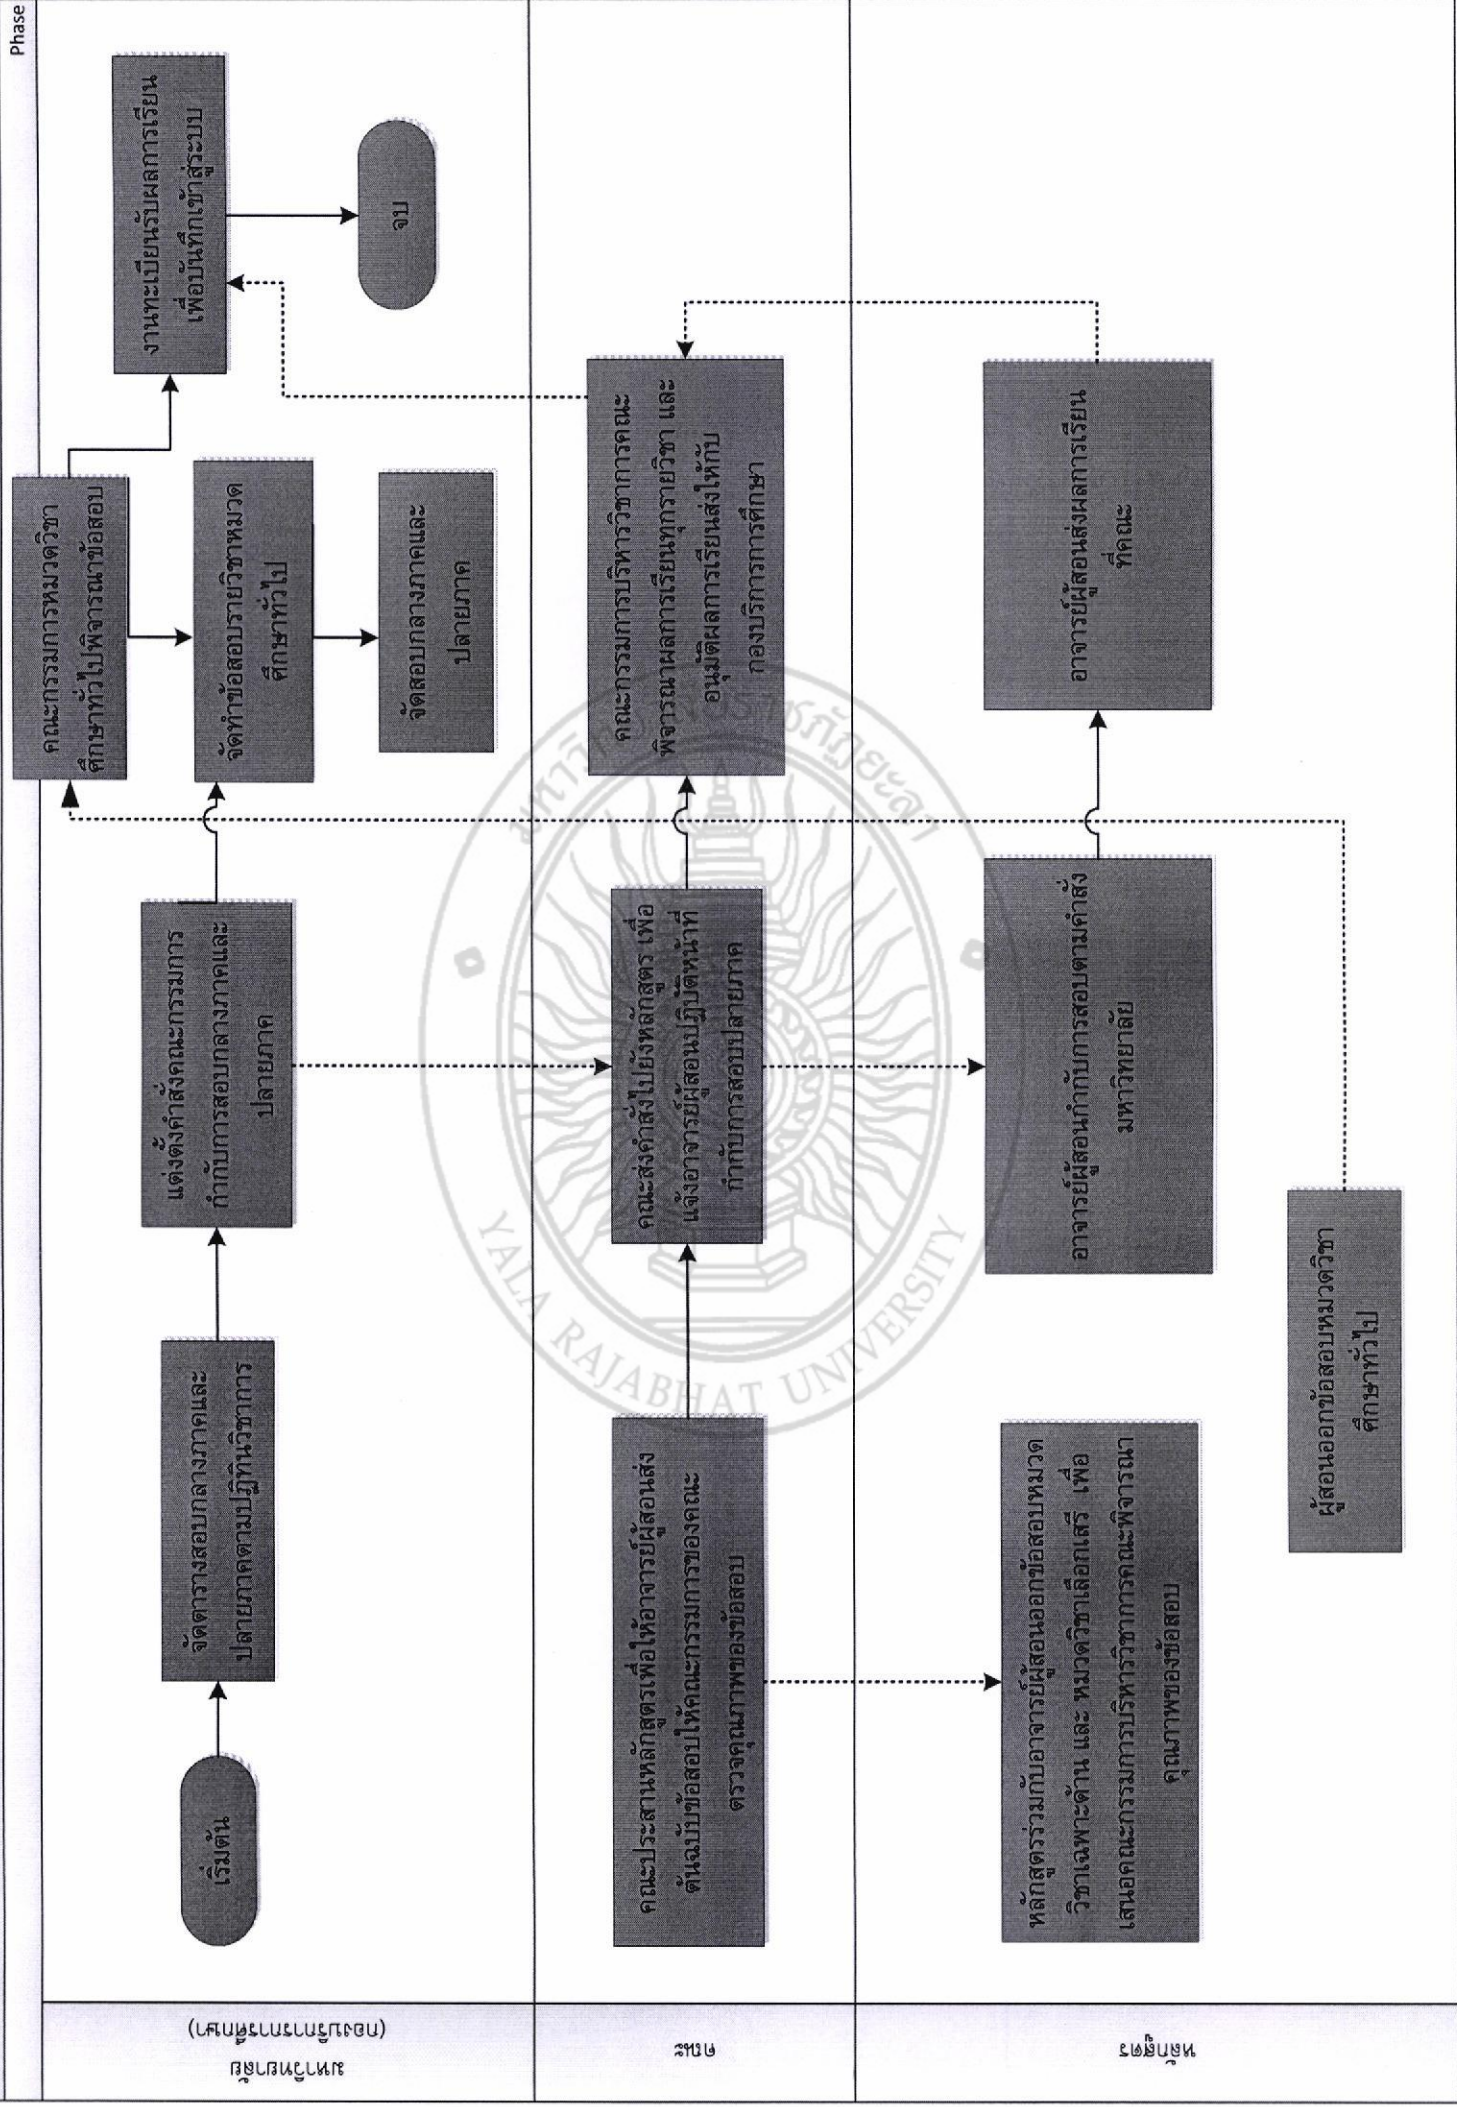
Phase

สำนักส่งเสริมวิชาการ (งานทะเบียนและประมวลผล)

คณะ

หลักสูตร

เริ่มต้น

จัดตารางสอบกลางภาคและปลายภาคตามปฏิทินวิชาการ

แต่งตั้งคำสั่งคณะกรรมการกำกับการสอบกลางภาคและปลายภาค

คณะกรรมการหมวดวิชาศึกษาทั่วไปพิจารณาข้อสอบ

จัดทำข้อสอบรายวิชาหมวดศึกษาทั่วไป

จัดสอบกลางภาคและปลายภาค

งานทะเบียนรับผลการเรียนเพื่อบันทึกเข้าสู่ระบบ

จบ

คณะประสานหลักสูตรเพื่อให้อาจารย์ผู้สอนส่งต้นฉบับข้อสอบให้คณะกรรมการของคณะตรวจคุณภาพของข้อสอบ

คณะส่งคำสั่งไปยังหลักสูตร เพื่อแจ้งอาจารย์ผู้สอนปฏิบัติหน้าที่กำกับการสอบปลายภาค

คณะกรรมการบริหารวิชาการคณะพิจารณาผลการเรียนทุกรายวิชา และอนุมัติผลการเรียนส่งให้กับกองบริการการศึกษา

หลักสูตรร่วมกับอาจารย์ผู้สอนออกข้อสอบหมวดวิชาเฉพาะด้าน และ หมวดวิชาเลือกเสรี เพื่อเสนอคณะกรรมการบริหารวิชาการคณะพิจารณาคุณภาพของข้อสอบ

อาจารย์ผู้สอนกำกับการสอบตามคำสั่งมหาวิทยาลัย

อาจารย์ผู้สอนส่งผลการเรียนที่คณะ

ผู้สอนออกข้อสอบหมวดวิชาศึกษาทั่วไป

YALA RAJABHAT UNIVERSITY